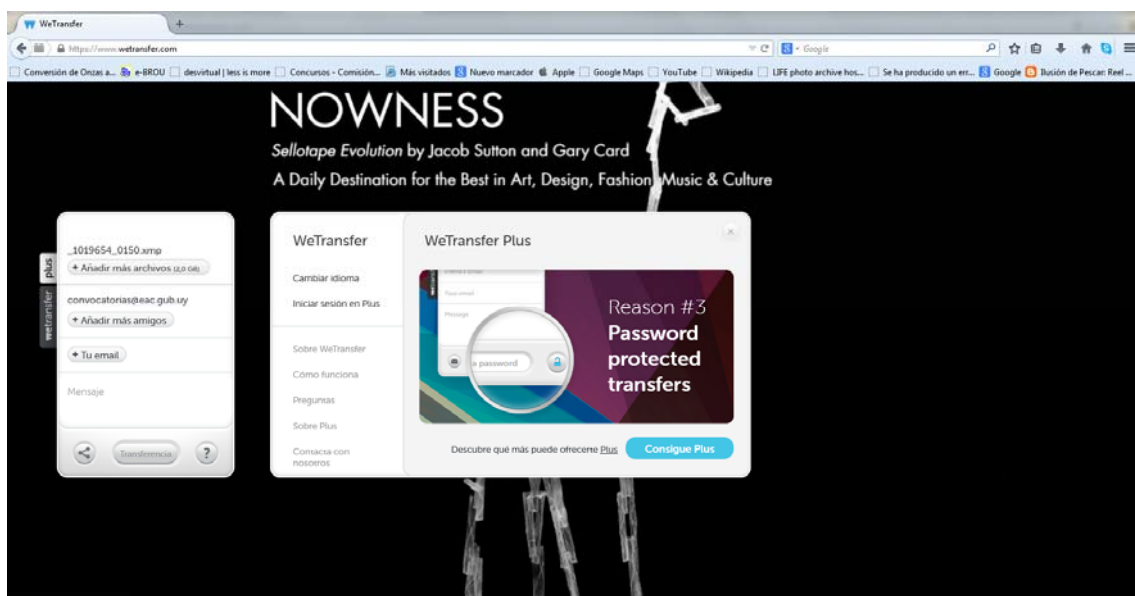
WeTransfer
https://www.wetransfer.com
Google
Conversión de Onzas a... e-BROU desvirtual | less is more Concursos - Comisión... Más visitados Nuevo marcador Apple Google Maps YouTube Wikipedia LIFE photo archive hos... Se ha producido un err... Google Ilusión de Pescar: Reel ...

NOWNESS
Sellotape Evolution by Jacob Sutton and Gary Card
A Daily Destination for the Best in Art, Design, Fashion, Music & Culture

plus
wetransfer
_1019654_0150.xmp
+ Añadir más archivos (2,0 GB)
convocatorias@eac.gub.uy
+ Añadir más amigos
+ Tu email
Mensaje
Transferencia
?

WeTransfer
Cambiar idioma
Iniciar sesión en Plus
Sobre WeTransfer
Cómo funciona
Preguntas
Sobre Plus
Contacta con nosotros

WeTransfer Plus
Friend's email
Your email
Message
a password
Reason #3
Password protected transfers
Descubre qué más puede ofrecerte Plus
Consigue Plus